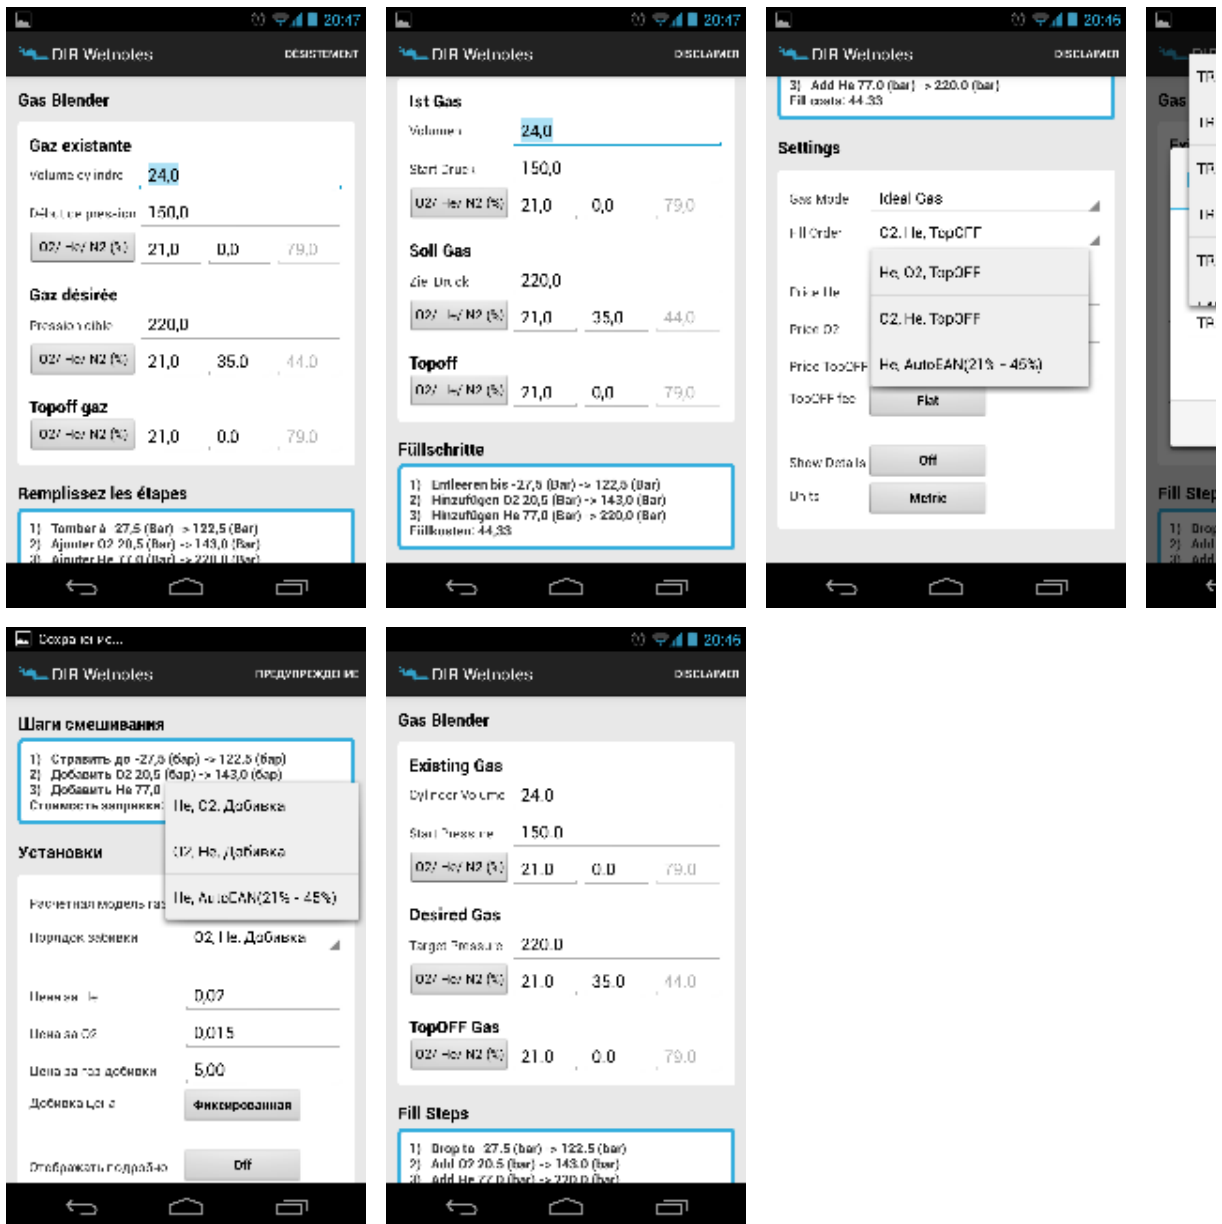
20:47
DIR Wetnotes
DÉSISTEMENT
Gas Blender
Gaz existante
Volume cylindre 24,0
Début de pression 150,0
O2/ He/ N2 (%) 21,0 0,0 79,0
Gaz désirée
Pression cible 220,0
O2/ He/ N2 (%) 21,0 35,0 44,0
Topoff gaz
O2/ He/ N2 (%) 21,0 0,0 79,0
Remplissez les étapes
1) Tomber à 27,5 (Bar) -> 122,5 (Bar)
2) Ajouter O2 20,5 (Bar) -> 143,0 (Bar)
3) Ajouter He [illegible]

20:47
DIR Wetnotes
DISCLAIMER
Ist Gas
Volumen 24,0
Start Druck 150,0
O2/ He/ N2 (%) 21,0 0,0 79,0
Soll Gas
Ziel Druck 220,0
O2/ He/ N2 (%) 21,0 35,0 44,0
Topoff
O2/ He/ N2 (%) 21,0 0,0 79,0
Füllschritte
1) Entleeren bis -27,5 (Bar) -> 122,5 (Bar)
2) Hinzufügen O2 20,5 (Bar) -> 143,0 (Bar)
3) Hinzufügen He 77,0 (Bar) -> 220,0 (Bar)
Füllkosten: 44,33

20:46
DIR Wetnotes
DISCLAIMER
3) Add He 77.0 (bar) -> 220.0 (bar)
Fill costs: 44.33
Settings
Gas Mode Ideal Gas
Fill Order O2, He, TopOFF
He, O2, TopOFF
O2, He, TopOFF
He, AutoEAN(21% - 45%)
Price He
Price O2
Price TopOFF
TopOFF fee Flat
Show Details Off
Units Metric

Сохранение...
DIR Wetnotes
ПРЕДУПРЕЖДЕНИЕ
Шаги смешивания
1) Стравить до -27,5 (бар) -> 122,5 (бар)
2) Добавить O2 20,5 (бар) -> 143,0 (бар)
3) Добавить He 77,0
Стоимость заправки
He, O2, Добавка
O2, He, Добавка
He, AutoEAN(21% - 45%)
Установки
Расчетная модель газ
Порядок заливки O2, He, Добавка
Цена за He 0,07
Цена за O2 0,015
Цена за газ добавки 5,00
Добавка цена Фиксированная
Отображать подробно Off

20:46
DIR Wetnotes
DISCLAIMER
Gas Blender
Existing Gas
Cylinder Volume 24.0
Start Pressure 150.0
O2/ He/ N2 (%) 21.0 0.0 79.0
Desired Gas
Target Pressure 220.0
O2/ He/ N2 (%) 21.0 35.0 44.0
TopOFF Gas
O2/ He/ N2 (%) 21.0 0.0 79.0
Fill Steps
1) Drop to 27.5 (bar) -> 122.5 (bar)
2) Add O2 20.5 (bar) -> 143.0 (bar)
3) Add He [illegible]